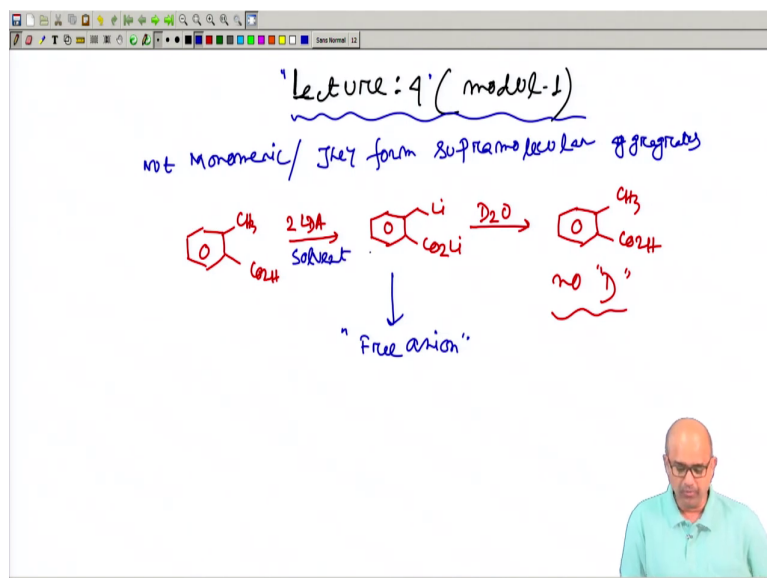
Sans Normal 12

"Lecture: 4" (module-1)

not Monomeric / They form supramolecular aggregates

CH3 CO2H $\xrightarrow[\text{Solvent}]{\text{2 LDA}}$ Li CO2Li $\xrightarrow{D_2O}$ CH3 CO2H

no "D"

"Free anion"